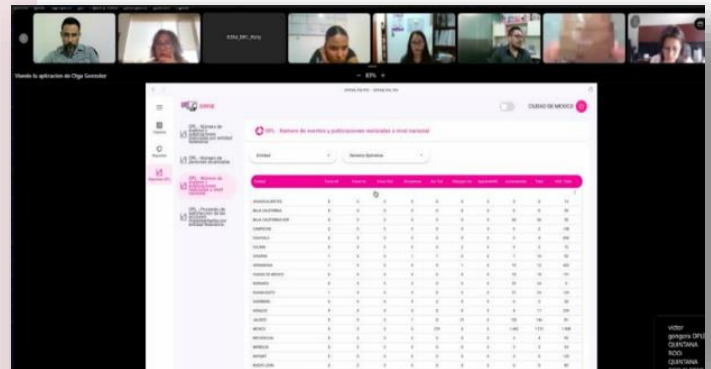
Viendo la aplicación de Olga Gonzalez

ESTU_ENC_Nony

– 83% +

CIUDAD DE MEXICO

OPL - Número de eventos y publicaciones realizadas a nivel nacional

Entidad

Semana Epidemio

| Entidad | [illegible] | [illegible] | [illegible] | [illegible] | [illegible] | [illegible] | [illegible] | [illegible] | Total | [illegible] |
|---|---|---|---|---|---|---|---|---|---|---|
| AGUASCALIENTES | | | | | | | | | | |
| BAJA CALIFORNIA | | | | | | | | | | |
| BAJA CALIFORNIA SUR | | | | | | | | | | |
| CAMPECHE | | | | | | | | | | |
| COAHUILA | | | | | | | | | | |
| COLIMA | | | | | | | | | | |
| CHIAPAS | | | | | | | | | | |
| CHIHUAHUA | | | | | | | | | | |
| CIUDAD DE MEXICO | | | | | | | | | | |
| DURANGO | | | | | | | | | | |
| GUANAJUATO | | | | | | | | | | |
| GUERRERO | | | | | | | | | | |
| HIDALGO | | | | | | | | | | |
| JALISCO | | | | | | | | | | |
| MEXICO | | | | | | | | | | |
| MICHOACAN | | | | | | | | | | |
| MORELOS | | | | | | | | | | |
| NAYARIT | | | | | | | | | | |
| NUEVO LEON | | | | | | | | | | |

victor gongora OPL QUINTANA ROO QUINTANA